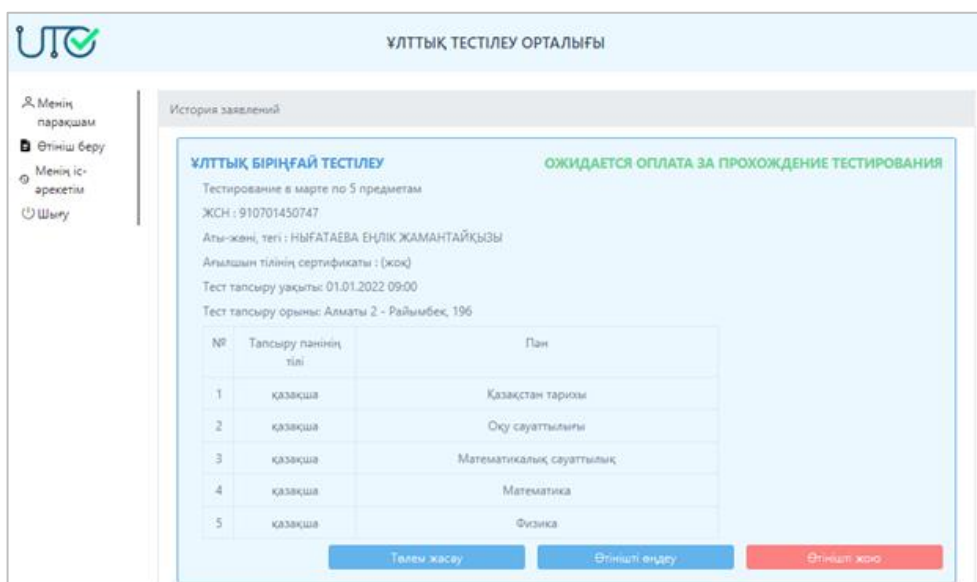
UTC

ҰЛТТЫҚ ТЕСТІЛЕУ ОРТАЛЫҒЫ

Менің парақшам
Өтініш беру
Менің іс-әрекетім
Шығу

История заявлений

ҰЛТТЫҚ БІРІҢҒАЙ ТЕСТІЛЕУ

ОЖИДАЕТСЯ ОПЛАТА ЗА ПРОХОЖДЕНИЕ ТЕСТИРОВАНИЯ

Тестирование в марте по 5 предметам

ЖСН : 910701450747

Аты-жөні, тегі : НЫҒАТАЕВА ЕҢЛІК ЖАМАНТАЙҚЫЗЫ

Ағылшын тілінің сертификаты : (жоқ)

Тест тапсыру уақыты: 01.01.2022 09:00

Тест тапсыру орыны: Алматы 2 - Райымбек, 196

| № | Тапсыру пәнінің тілі | Пән |
|---|---|---|
| 1 | қазақша | Қазақстан тарихы |
| 2 | қазақша | Оқу сауаттылығы |
| 3 | қазақша | Математикалық сауаттылық |
| 4 | қазақша | Математика |
| 5 | қазақша | Физика |

Төлем жасау
Өтінішті өңдеу
Өтінішті жою